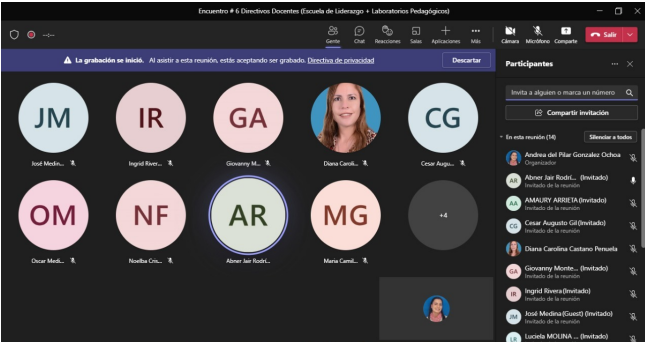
Encuentro # 6 Directivos Docentes (Escuela de Liderazgo + Laboratorios Pedagógicos)

Gente Chat Reacciones Salas Aplicaciones Más Cámara Micrófono Compartir Salir

La grabación se inició. Al asistir a esta reunión, estás aceptando ser grabado. Directiva de privacidad Descartar

JM José Medin...
IR Ingrid River...
GA Giovanny M...
Diana Caroli...
CG Cesar Augu...
OM Oscar Medi...
NF Noelba Cris...
AR Abner Jair Rodri...
MG Maria Camil...
+4

Participantes

Invita a alguien o marca un número

Compartir invitación

En esta reunión (14) Silenciar a todos

Andrea del Pilar Gonzalez Ochoa
Organizador
AR Abner Jair Rodri... (Invitado)
Invitado de la reunión
AA AMAURY ARRIETA (Invitado)
Invitado de la reunión
CG Cesar Augusto Gil (Invitado)
Invitado de la reunión
Diana Carolina Castano Penuela
GA Giovanny Monte... (Invitado)
Invitado de la reunión
IR Ingrid Rivera (Invitado)
Invitado de la reunión
JM José Medina (Guest) (Invitado)
Invitado de la reunión
LM Luciela MOLINA ... (Invitado)